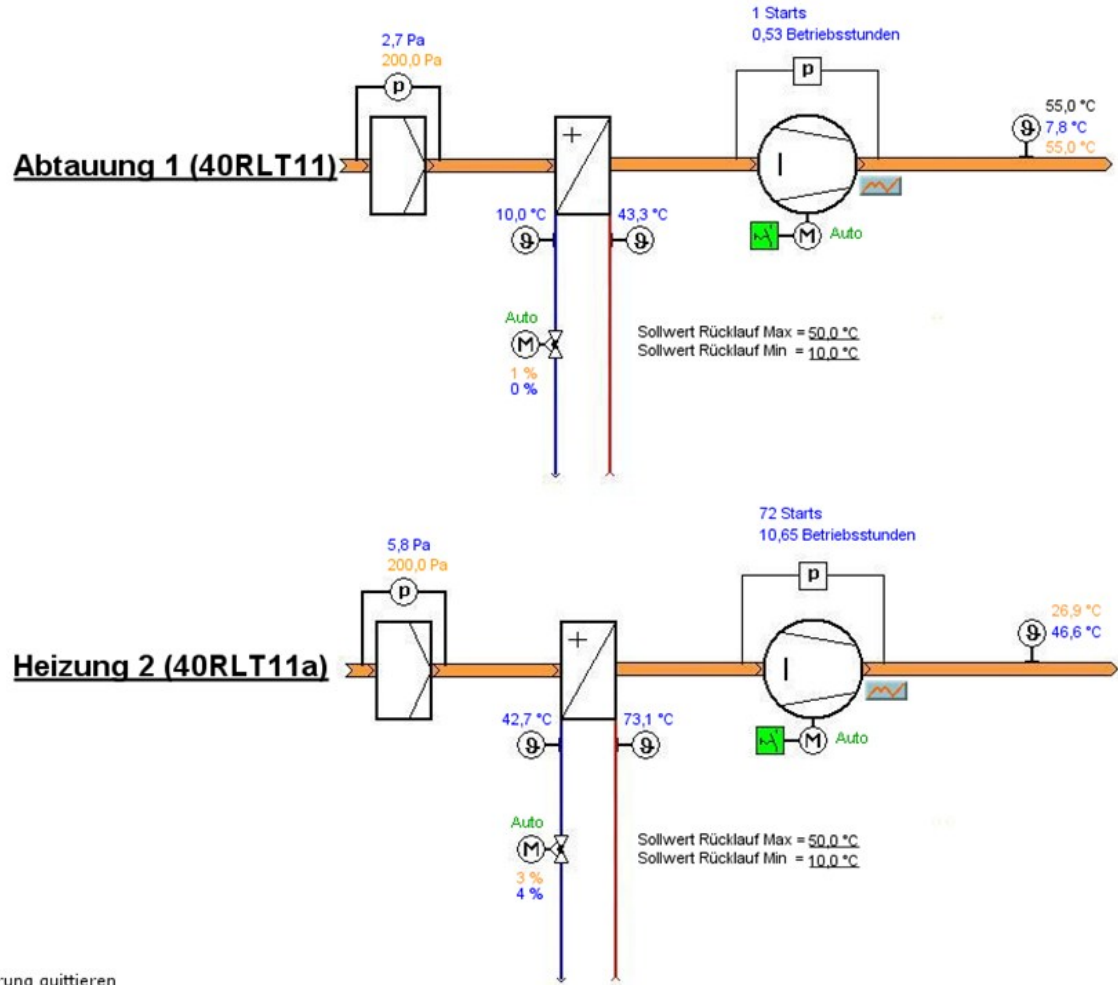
1 Starts
0,53 Betriebsstunden

2,7 Pa
200,0 Pa

p

p

55,0 °C
7,8 °C
55,0 °C

Abtauung 1 (40RLT11)

10,0 °C

43,3 °C

Auto

Auto

Sollwert Rücklauf Max = 50,0 °C
Sollwert Rücklauf Min = 10,0 °C

1 %
0 %

72 Starts
10,65 Betriebsstunden

5,8 Pa
200,0 Pa

p

p

26,9 °C
46,6 °C

Heizung 2 (40RLT11a)

42,7 °C

73,1 °C

Auto

Auto

Sollwert Rücklauf Max = 50,0 °C
Sollwert Rücklauf Min = 10,0 °C

3 %
4 %

rung quittieren